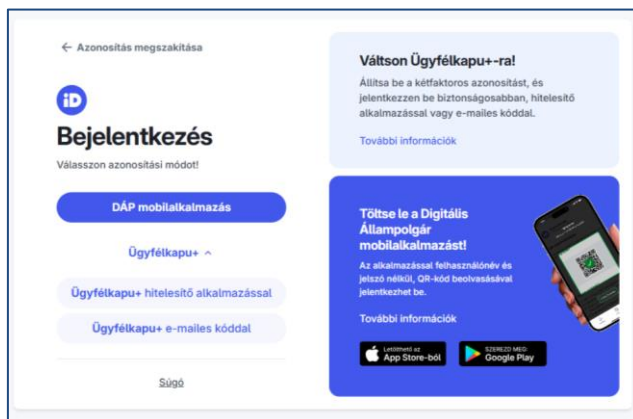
← Azonosítás megszakítása

iD

Bejelentkezés

Válasszon azonosítási módot!

DÁP mobilalkalmazás

Ügyfélkapu+ ^

Ügyfélkapu+ hitelesítő alkalmazással

Ügyfélkapu+ e-mailes kóddal

Súgó

Váltson Ügyfélkapu+-ra!

Állítsa be a kétfaktoros azonosítást, és jelentkezzen be biztonságosabban, hitelesítő alkalmazással vagy e-mailes kóddal.

További információk

Töltse le a Digitális Állampolgár mobilalkalmazást!

Az alkalmazással felhasználónév és jelszó nélkül, QR-kód beolvasásával jelentkezhet be.

További információk

Letölthető az App Store-ból

SZEREZD MEG Google Play